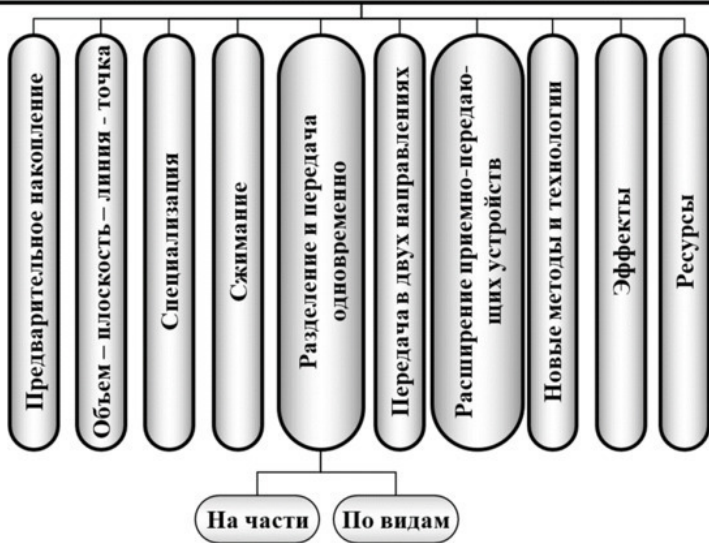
Предварительное накопление

Объем – плоскость – линия - точка

Специализация

Сжимание

Разделение и передача одновременно

Передача в двух направлениях

Расширение приемно-передающих устройств

Новые методы и технологии

Эффекты

Ресурсы

На части

По видам